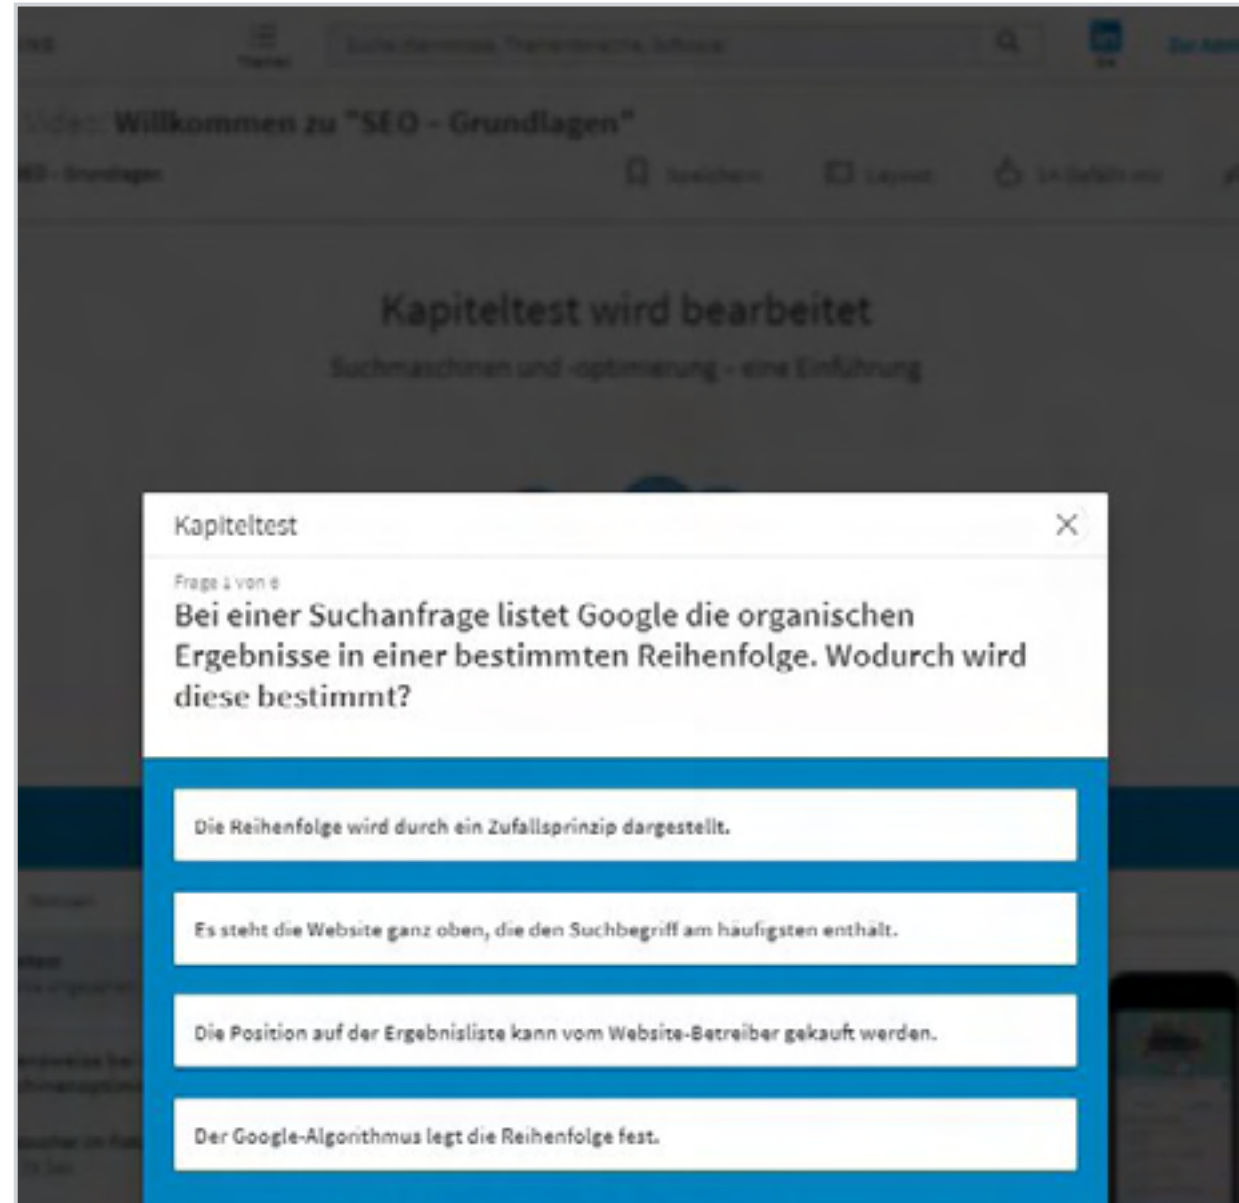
Themen

Suche nach Kursen, Themen oder Softwar

Zur Adm

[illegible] Video: Willkommen zu "SEO – Grundlagen"

SEO - Grundlagen

Speichern

Layout

14 Gefällt mir

Kapiteltest wird bearbeitet

Suchmaschinen und -optimierung – eine Einführung

Kapiteltest

Frage 1 von 6

Bei einer Suchanfrage listet Google die organischen Ergebnisse in einer bestimmten Reihenfolge. Wodurch wird diese bestimmt?

Die Reihenfolge wird durch ein Zufallsprinzip dargestellt.

Es steht die Website ganz oben, die den Suchbegriff am häufigsten enthält.

Die Position auf der Ergebnisliste kann vom Website-Betreiber gekauft werden.

Der Google-Algorithmus legt die Reihenfolge fest.